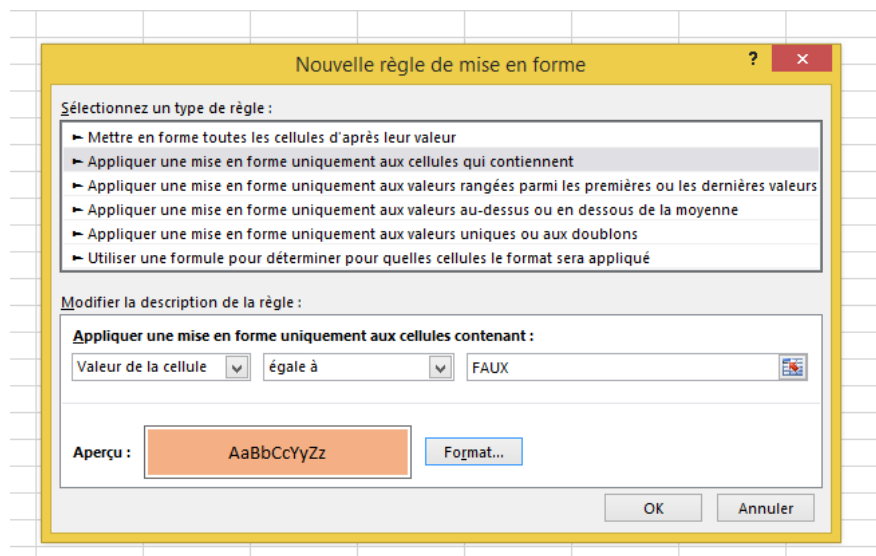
Nouvelle règle de mise en forme

?

Sélectionnez un type de règle :

► Mettre en forme toutes les cellules d'après leur valeur
► Appliquer une mise en forme uniquement aux cellules qui contiennent
► Appliquer une mise en forme uniquement aux valeurs rangées parmi les premières ou les dernières valeurs
► Appliquer une mise en forme uniquement aux valeurs au-dessus ou en dessous de la moyenne
► Appliquer une mise en forme uniquement aux valeurs uniques ou aux doublons
► Utiliser une formule pour déterminer pour quelles cellules le format sera appliqué

Modifier la description de la règle :

Appliquer une mise en forme uniquement aux cellules contenant :

Valeur de la cellule | égale à | FAUX

Aperçu : AaBbCcYyZz

Format...

OK | Annuler